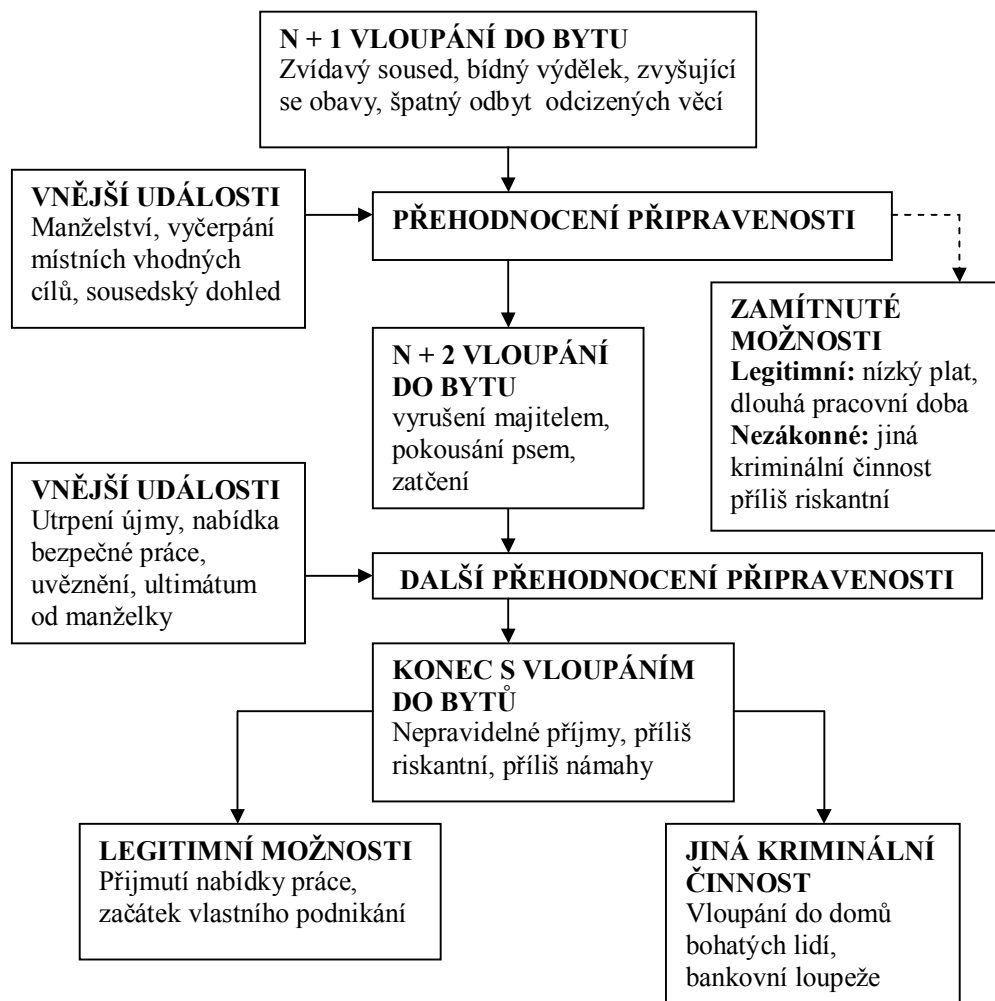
N + 1 VLOUPÁNÍ DO BYTU
Zvídavý soused, bídný výdělek, zvyšující se obavy, špatný odbyt odcizených věcí

VNĚJŠÍ UDÁLOSTI
Manželství, vyčerpání místních vhodných cílů, sousedský dohled

PŘEHODNOCENÍ PŘIPRAVENOSTI

ZAMÍTNUTÉ MOŽNOSTI
Legitimní: nízký plat, dlouhá pracovní doba
Nezákonné: jiná kriminální činnost příliš riskantní

N + 2 VLOUPÁNÍ DO BYTU
vyrušení majitelem, pokousání psem, zatčení

VNĚJŠÍ UDÁLOSTI
Utrpení újmy, nabídka bezpečné práce, uvěznění, ultimátum od manželky

DALŠÍ PŘEHODNOCENÍ PŘIPRAVENOSTI

KONEC S VLOUPÁNÍM DO BYTŮ
Nepravidelné příjmy, příliš riskantní, příliš námahy

LEGITIMNÍ MOŽNOSTI
Přijmutí nabídky práce, začátek vlastního podnikání

JINÁ KRIMINÁLNÍ ČINNOST
Vloupání do domů bohatých lidí, bankovní loupeže